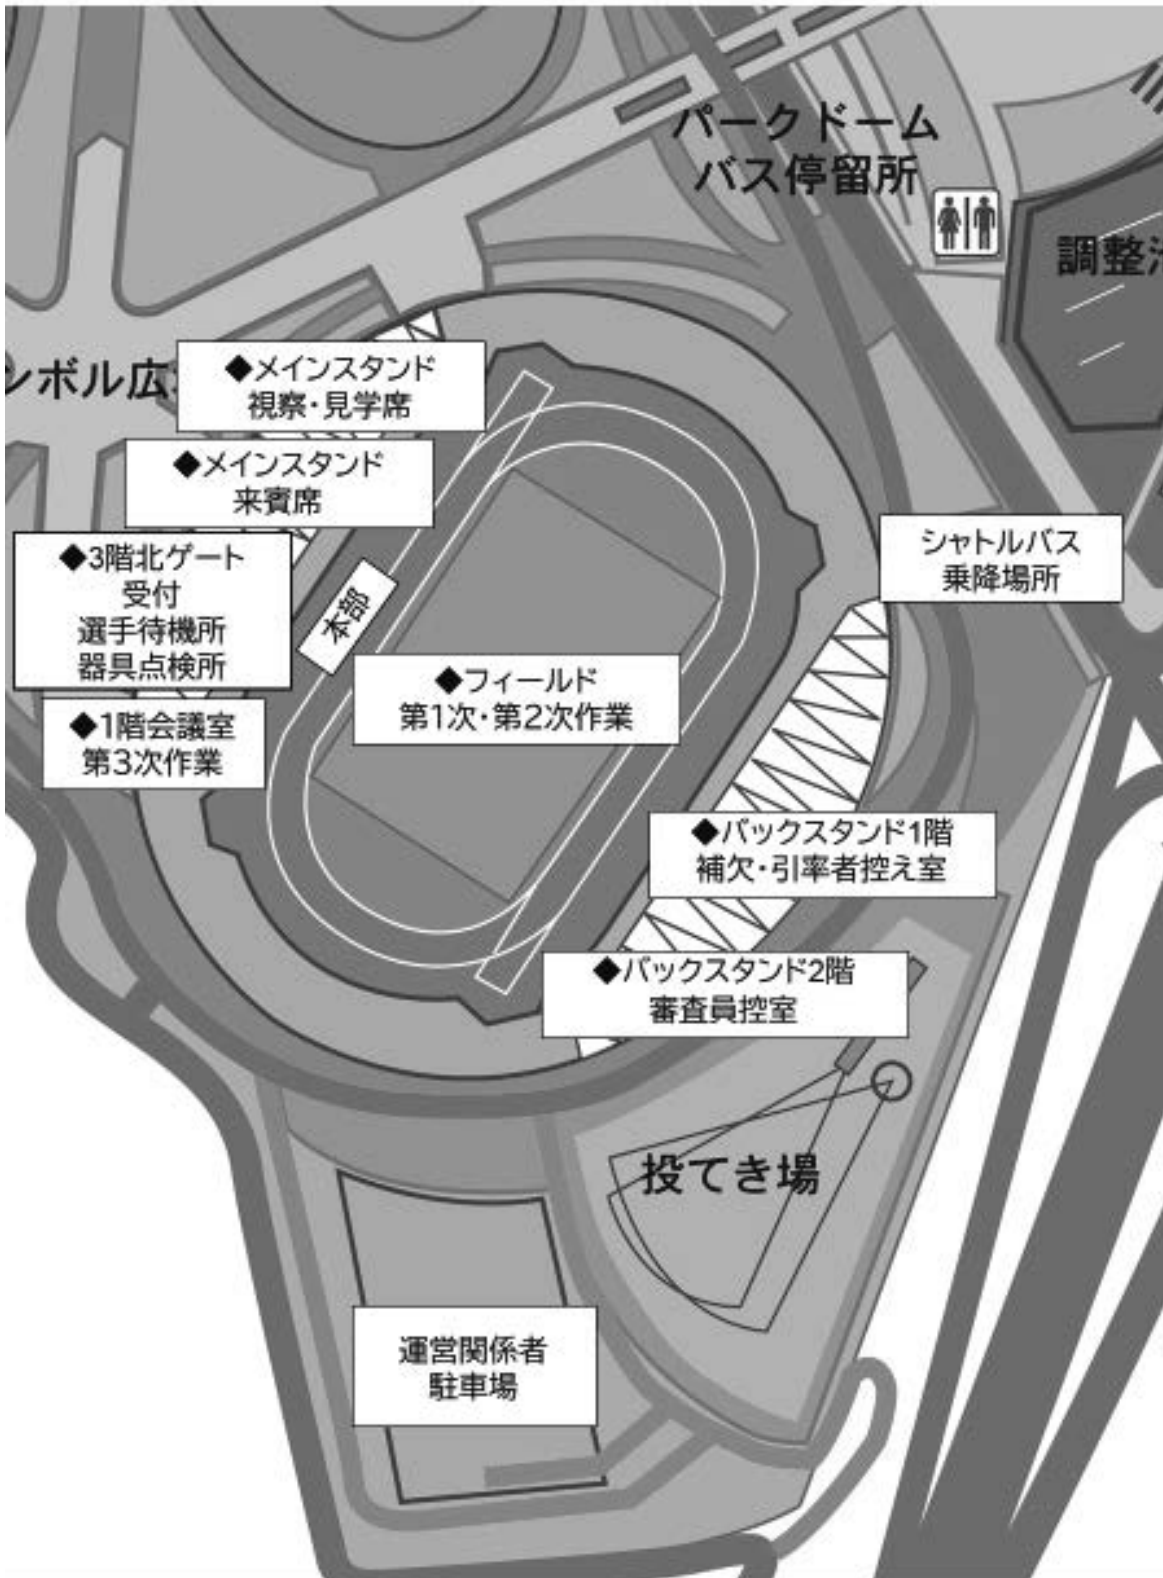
パークドーム
バス停留所

調整

ンボル広

◆メインスタンド
視察・見学席

◆メインスタンド
来賓席

◆3階北ゲート
受付
選手待機所
器具点検所

本部

◆1階会議室
第3次作業

◆フィールド
第1次・第2次作業

シャトルバス
乗降場所

◆バックスタンド1階
補欠・引率者控え室

◆バックスタンド2階
審査員控室

投てき場

運営関係者
駐車場